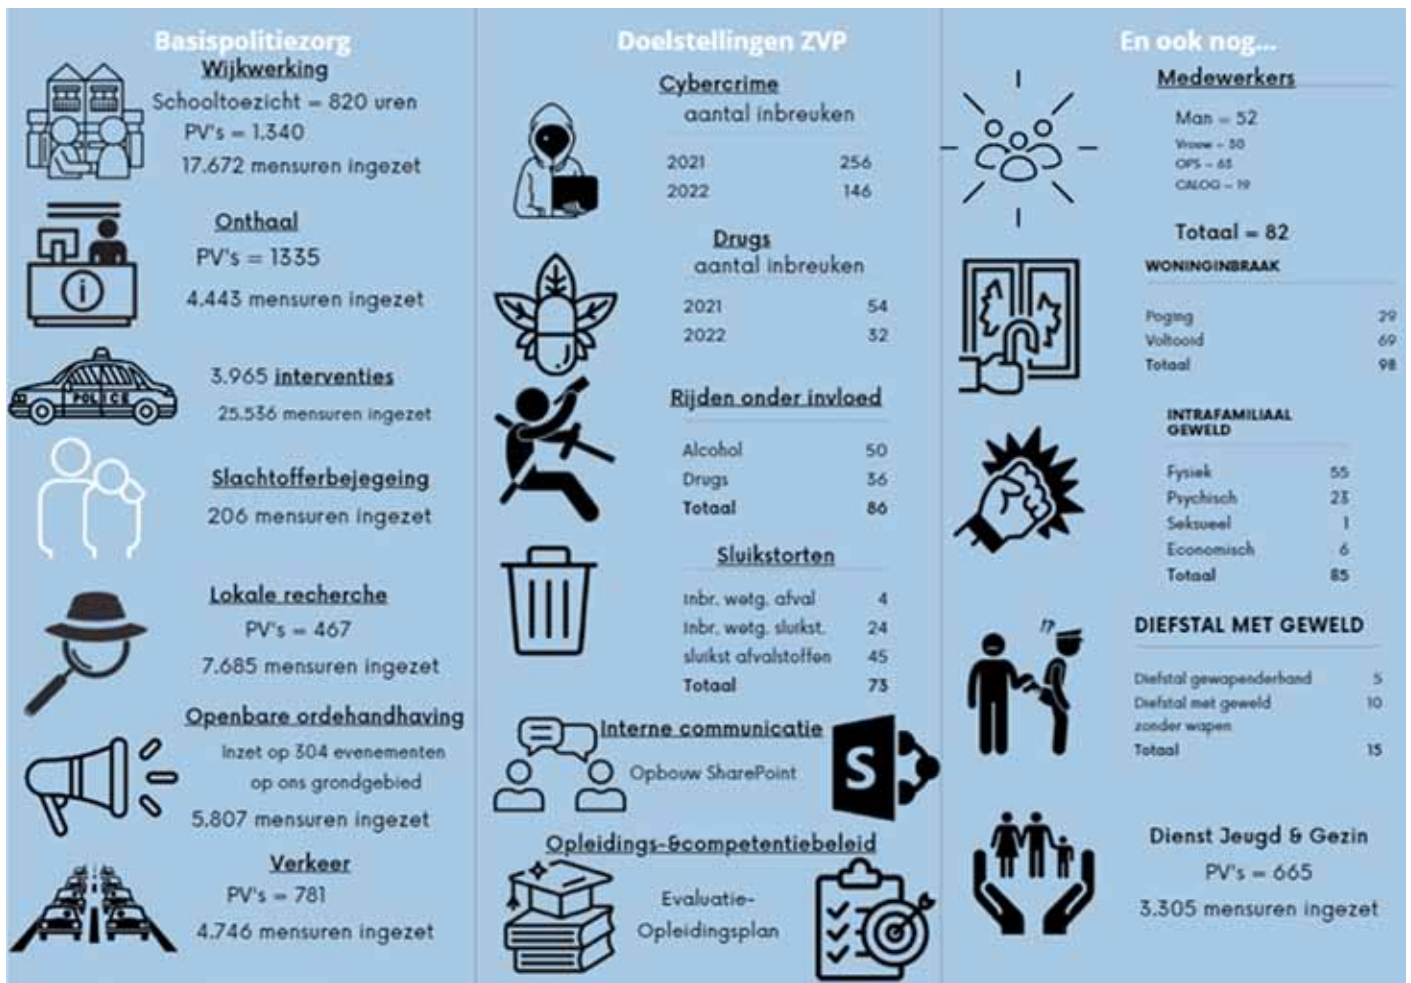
Basispolitiezorg

Wijkwerking
Schooltoezicht = 820 uren
PV's = 1.340
17.672 mensuren ingezet

Onthaal
PV's = 1335
4.443 mensuren ingezet

POLICE
3.965 interventies
25.536 mensuren ingezet

Slachtofferbejegeing
206 mensuren ingezet

Lokale recherche
PV's = 467
7.685 mensuren ingezet

Openbare ordehandhaving
Inzet op 304 evenementen op ons grondgebied
5.807 mensuren ingezet

Verkeer
PV's = 781
4.746 mensuren ingezet

Doelstellingen ZVP

Cybercrime
aantal inbreuken

| | |
|---|---|
| 2021 | 256 |
| 2022 | 146 |

Drugs
aantal inbreuken

| | |
|---|---|
| 2021 | 54 |
| 2022 | 32 |

Rijden onder invloed

| | |
|---|---|
| Alcohol | 50 |
| Drugs | 36 |
| Totaal | 86 |

Sluikstorten

| | |
|---|---|
| Inbr. wetg. afval | 4 |
| Inbr. wetg. sluikst. | 24 |
| sluikst afvalstoffen | 45 |
| Totaal | 73 |

Interne communicatie
Opbouw SharePoint
S

Opleidings-&competentiebeleid
Evaluatie-
Opleidingsplan

En ook nog...

Medewerkers
Man = 52
Vrouw = 30
OPS = 63
CALOG = 19
Totaal = 82

WONINGINBRAAK

| | |
|---|---|
| Poging | 29 |
| Voltooid | 69 |
| Totaal | 98 |

INTRAFAMILIAAL GEWELD

| | |
|---|---|
| Fysiek | 55 |
| Psychisch | 23 |
| Seksueel | 1 |
| Economisch | 6 |
| Totaal | 85 |

DIEFSTAL MET GEWELD

| | |
|---|---|
| Diefstal gewapenderhand | 5 |
| Diefstal met geweld zonder wapen | 10 |
| Totaal | 15 |

Dienst Jeugd & Gezin
PV's = 665
3.305 mensuren ingezet